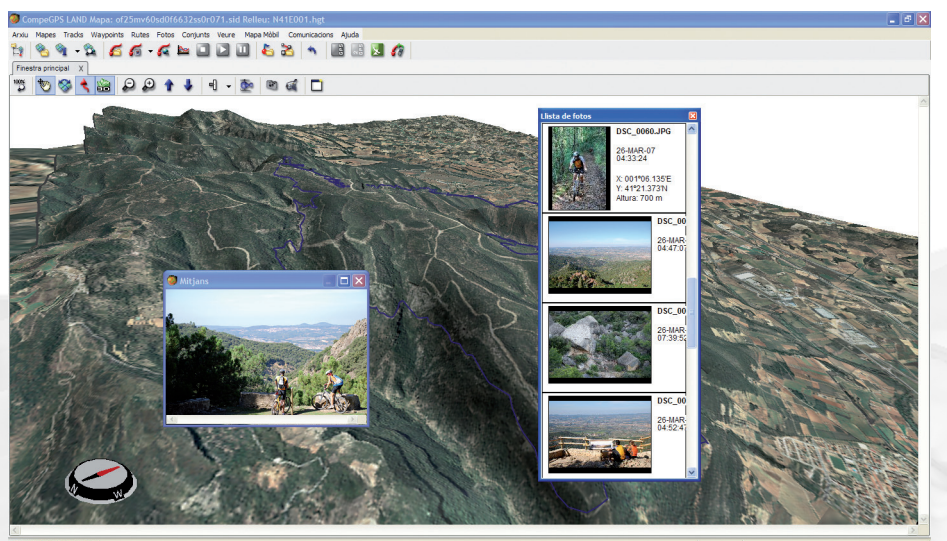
CompeGPS LAND Mapa: of25mv60sd0f6632ss0r071.sid Relleu: N41E001.hgt

Arxiu Mapes Tracks Waypoints Rutes Fotos Conjunts Veure Mapa Mòbil Comunicacions Ajuda

Finestra principal X

Llista de fotos

DSC_0060.JPG

26-MAR-07
04:33:24

X: 001°06.135'E
Y: 41°21.373'N
Altura: 700 m

DSC_00
26-MAR-
04:47:07

DSC_00
26-MAR-
07:39:52

DSC_00
26-MAR-
04:52:47

Mitjans

N
W